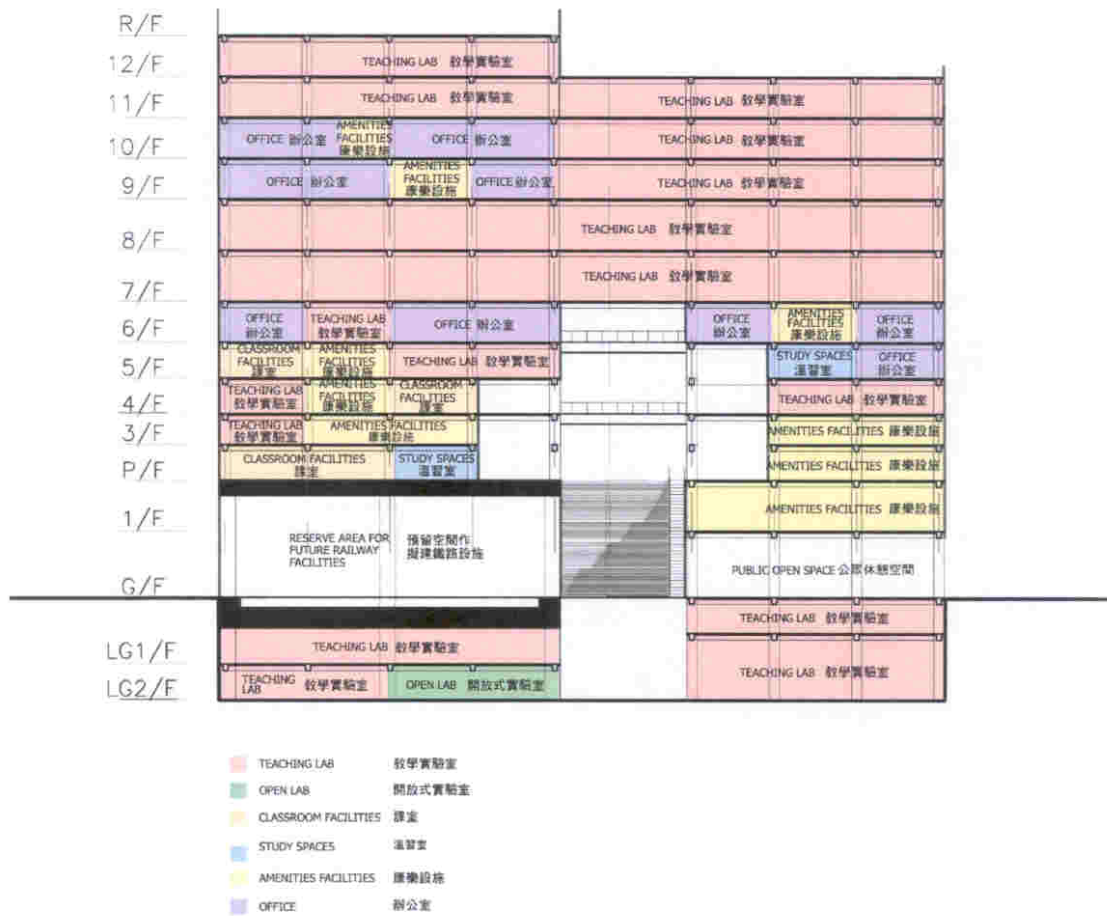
R/F
12/F
11/F
10/F
9/F
8/F
7/F
6/F
5/F
4/F
3/F
P/F
1/F
G/F
LG1/F
LG2/F

TEACHING LAB 教學實驗室

TEACHING LAB 教學實驗室
TEACHING LAB 教學實驗室

OFFICE 辦公室
AMENITIES FACILITIES 康樂設施
OFFICE 辦公室
TEACHING LAB 教學實驗室

OFFICE 辦公室
AMENITIES FACILITIES 康樂設施
OFFICE 辦公室
TEACHING LAB 教學實驗室

TEACHING LAB 教學實驗室

TEACHING LAB 教學實驗室

OFFICE 辦公室
TEACHING LAB 教學實驗室
OFFICE 辦公室
OFFICE 辦公室
AMENITIES FACILITIES 康樂設施
OFFICE 辦公室

CLASSROOM FACILITIES 課室
AMENITIES FACILITIES 康樂設施
TEACHING LAB 教學實驗室
STUDY SPACES 溫習室
OFFICE 辦公室

TEACHING LAB 教學實驗室
AMENITIES FACILITIES 康樂設施
CLASSROOM FACILITIES 課室
TEACHING LAB 教學實驗室

TEACHING LAB 教學實驗室
AMENITIES FACILITIES 康樂設施
AMENITIES FACILITIES 康樂設施

CLASSROOM FACILITIES 課室
STUDY SPACES 溫習室
AMENITIES FACILITIES 康樂設施

AMENITIES FACILITIES 康樂設施

RESERVE AREA FOR FUTURE RAILWAY FACILITIES
預留空間作擬建鐵路設施
PUBLIC OPEN SPACE 公眾休憩空間

TEACHING LAB 教學實驗室
TEACHING LAB 教學實驗室
TEACHING LAB 教學實驗室
TEACHING LAB 教學實驗室
OPEN LAB 開放式實驗室

TEACHING LAB 教學實驗室
OPEN LAB 開放式實驗室
CLASSROOM FACILITIES 課室
STUDY SPACES 溫習室
AMENITIES FACILITIES 康樂設施
OFFICE 辦公室